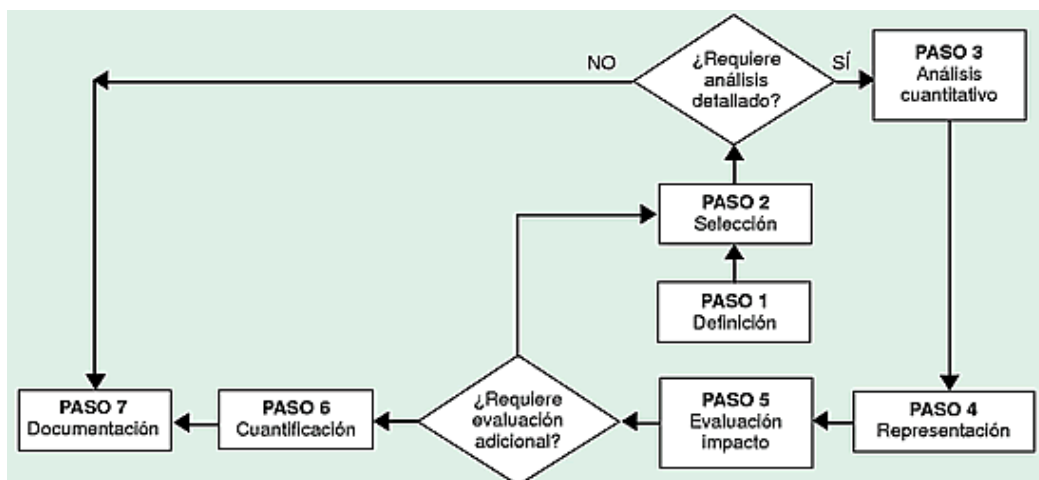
NO

¿Requiere análisis detallado?

SÍ

PASO 3
Análisis cuantitativo

PASO 2
Selección

PASO 1
Definición

PASO 4
Representación

PASO 5
Evaluación impacto

¿Requiere evaluación adicional?

PASO 6
Cuantificación

PASO 7
Documentación